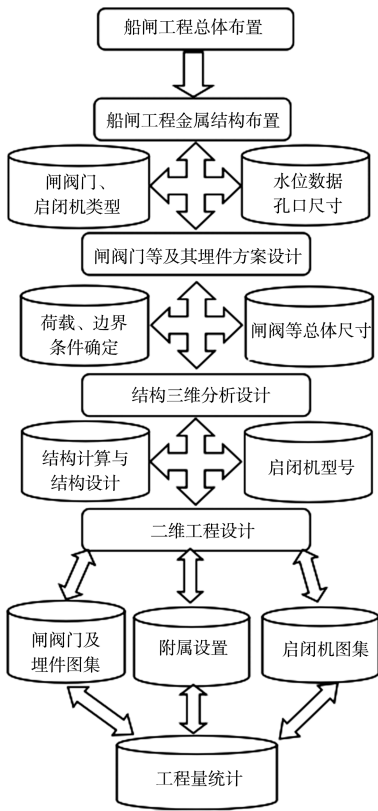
船闸工程总体布置

船闸工程金属结构布置

闸阀门、启闭机类型

水位数据孔口尺寸

闸阀门等及其埋件方案设计

荷载、边界条件确定

闸阀等总体尺寸

结构三维分析设计

结构计算与结构设计

启闭机型号

二维工程设计

闸阀门及埋件图集

附属设置

启闭机图集

工程量统计